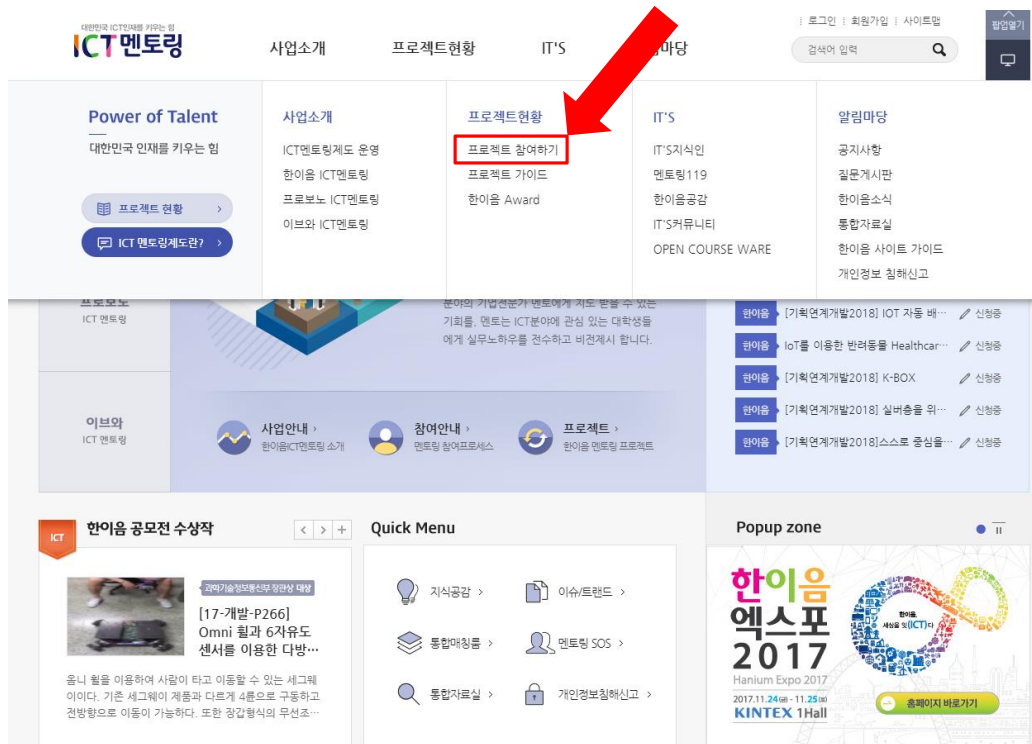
대한민국 ICT인재를 키우는 힘
ICT 멘토링

사업소개 프로젝트현황 IT'S 마당

로그인 | 회원가입 | 사이트맵
검색어 입력
팝업열기

Power of Talent
대한민국 인재를 키우는 힘

프로젝트 현황 >
ICT 멘토링제도란? >

사업소개
ICT멘토링제도 운영
한이음 ICT멘토링
프로보노 ICT멘토링
이브와 ICT멘토링

프로젝트현황
프로젝트 참여하기
프로젝트 가이드
한이음 Award

IT'S
IT'S지식인
멘토링119
한이음공감
IT'S커뮤니티
OPEN COURSE WARE

알림마당
공지사항
질문게시판
한이음소식
통합자료실
한이음 사이트 가이드
개인정보 침해신고

프로보노
ICT 멘토링

분야의 기업전문가 멘토에게 지도 받을 수 있는 기회를, 멘토는 ICT분야에 관심 있는 대학생들에게 실무노하우를 전수하고 비전제시 합니다.

이브와
ICT 멘토링

사업안내 > 한이음ICT멘토링 소개
참여안내 > 멘토링 참여프로세스
프로젝트 > 한이음 멘토링 프로젝트

한이음 [기획연계개발2018] IOT 자동 배… 신청중
한이음 IoT를 이용한 반려동물 Healthcar… 신청중
한이음 [기획연계개발2018] K-BOX 신청중
한이음 [기획연계개발2018] 실버층을 위… 신청중
한이음 [기획연계개발2018]스스로 중심을… 신청중

ICT
한이음 공모전 수상작
과학기술정보통신부 장관상 대상
[17-개발-P266] Omni 휠과 6자유도 센서를 이용한 다방…
옴니 휠을 이용하여 사람이 타고 이동할 수 있는 세그웨이이다. 기존 세그웨이 제품과 다르게 4륜으로 구동하고 전방향으로 이동이 가능하다. 또한 장갑형식의 무선조…

Quick Menu
지식공감 >
이슈/트랜드 >
통합매칭룸 >
멘토링 SOS >
통합자료실 >
개인정보침해신고 >

Popup zone
한이음 엑스포 2017
Hanium Expo 2017
2017.11.24 - 11.25
KINTEX 1Hall
한이음 세상을 잇(ICT)다
홈페이지 바로가기